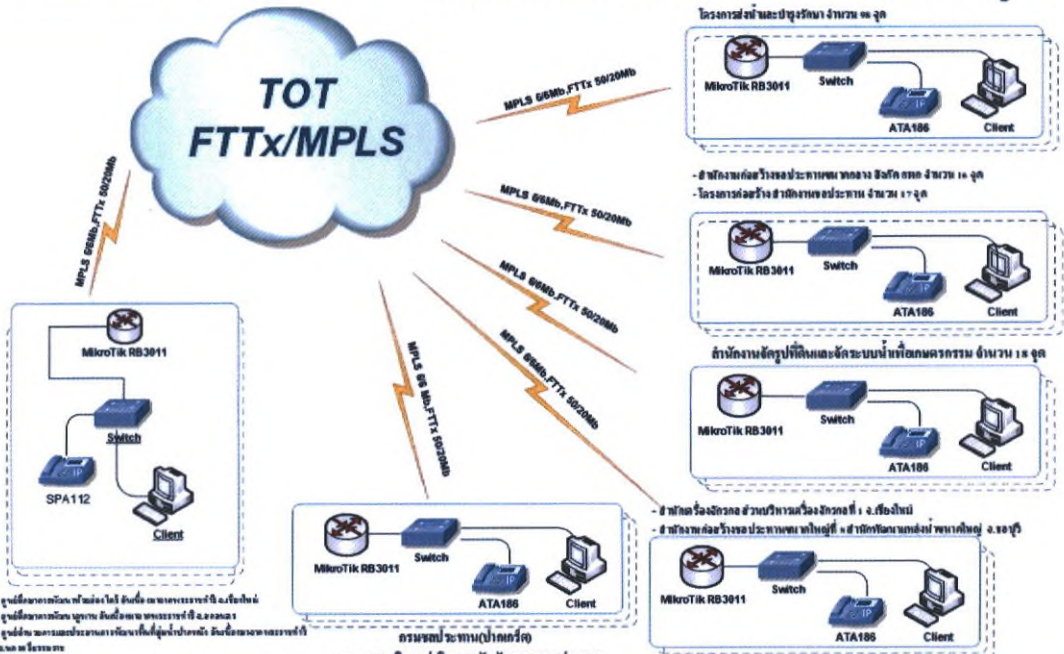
TOT
FTTx/MPLS

โครงการส่งน้ำและบำรุงรักษา จำนวน ๑๑ จุด

MPLS 6/6Mb,FTTx 50/20Mb

MikroTik RB3011
Switch
ATA186
Client

- สำนักงานก่อสร้างชลประทานขนาดกลาง สังกัด กชก. จำนวน ๑๐ จุด
- โครงการก่อสร้างสำนักงานชลประทาน จำนวน ๑๗ จุด

MPLS 6/6Mb,FTTx 50/20Mb

MikroTik RB3011
Switch
ATA186
Client

MPLS 6/6Mb,FTTx 50/20Mb

สำนักงานจัดรูปที่ดินและจัดระบบน้ำเพื่อเกษตรกรรม จำนวน ๑๕ จุด

MPLS 6/6Mb,FTTx 50/20Mb

MikroTik RB3011
Switch
ATA186
Client

MPLS 6/6Mb,FTTx 50/20Mb

MikroTik RB3011
Switch
SPA112
Client

MPLS 6/6 Mb,FTTx 50/20Mb

MikroTik RB3011
Switch
ATA186
Client

- สำนักเครื่องจักรกล ส่วนบริหารเครื่องจักรกลที่ ๑ จ.เชียงใหม่
- สำนักงานก่อสร้างชลประทานขนาดใหญ่ที่ ๓ สำนักพัฒนาแหล่งน้ำขนาดใหญ่ จ.ชลบุรี

MikroTik RB3011
Switch
ATA186
Client

ศูนย์สื่อสารกรมชลประทาน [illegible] จ.เชียงใหม่
ศูนย์สื่อสารกรมชลประทาน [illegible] จ.ขอนแก่น
ศูนย์อำนวยการและประสานการพัฒนาพื้นที่ลุ่มน้ำปากพนัง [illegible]
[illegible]

กรมชลประทาน(ปากเกร็ด)
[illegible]